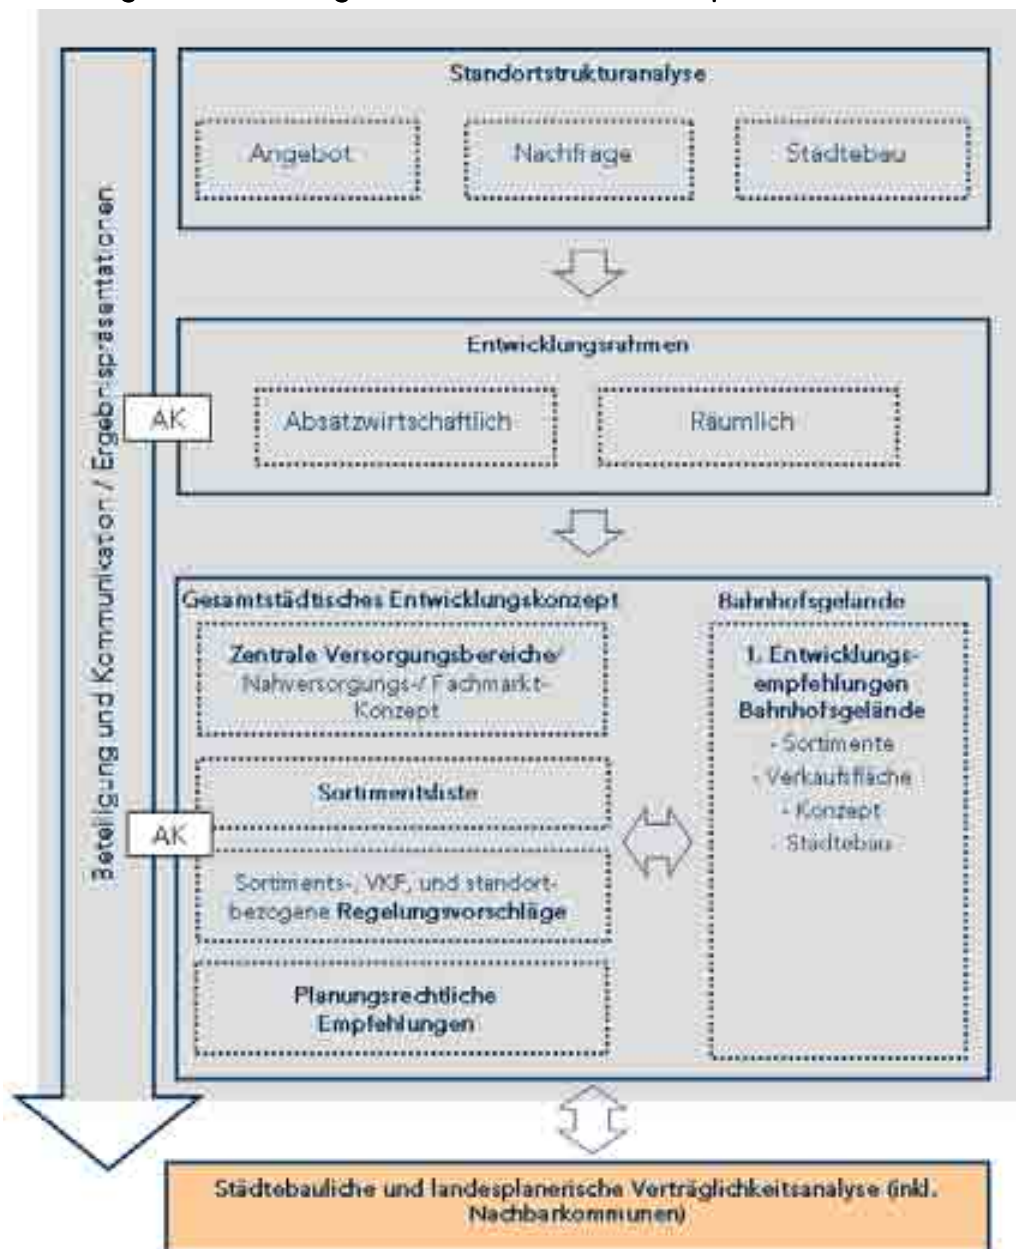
Standortstrukturanalyse

Angebot

Nachfrage

Städtebau

Entwicklungsrahmen

Absatzwirtschaftlich

Räumlich

AK

Beteiligung und Kommunikation / Ergebnispräsentationen

Gesamtstädtisches Entwicklungskonzept

Zentrale Versorgungsbereiche/ Nahversorgungs-/ Fachmarkt-Konzept

Sortimentsliste

Sortiments-, VKF, und standortbezogene Regelungsvorschläge

Planungsrechtliche Empfehlungen

AK

Bahnhofsgelände

1. Entwicklungsempfehlungen Bahnhofsgelände
- Sortimente
- Verkaufsfläche
- Konzept
- Städtebau

Städtebauliche und landesplanerische Verträglichkeitsanalyse (inkl. Nachbarkommunen)